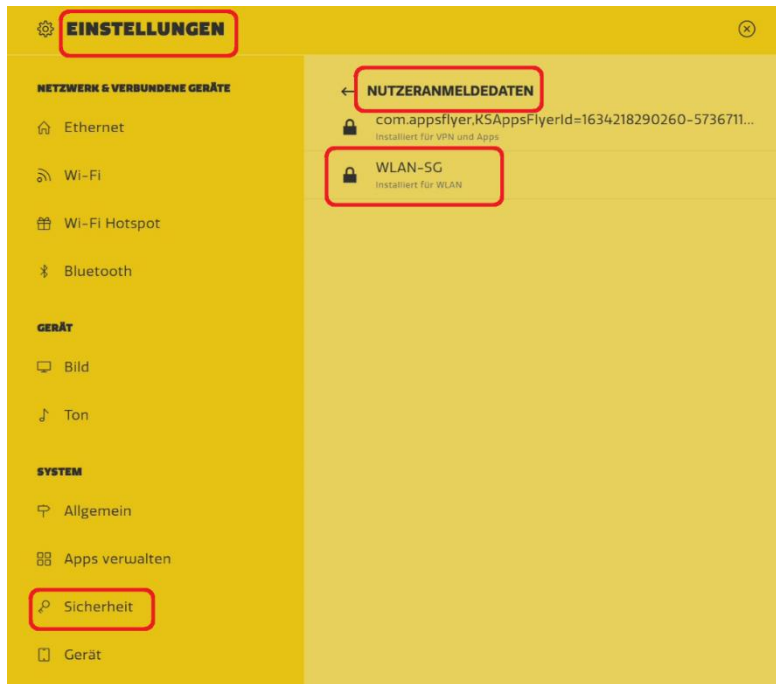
EINSTELLUNGEN

NETZWERK & VERBUNDENE GERÄTE

Ethernet

Wi-Fi

Wi-Fi Hotspot

Bluetooth

GERÄT

Bild

Ton

SYSTEM

Allgemein

Apps verwalten

Sicherheit

Gerät

← NUTZERANMELDEDATEN

com.appsflyer,KSAppsFlyerId=1634218290260-5736711...
Installiert für VPN und Apps

WLAN-SG
Installiert für WLAN